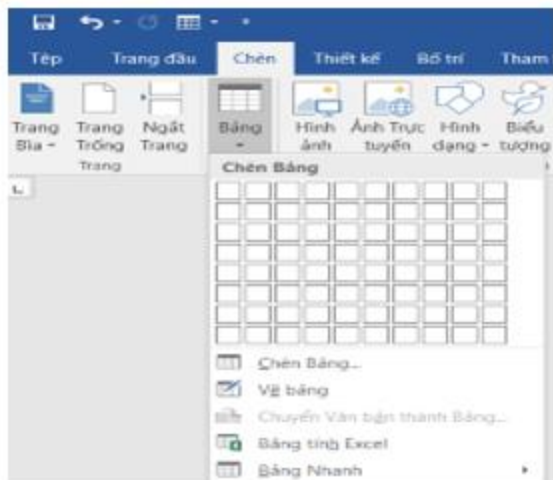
Tệp Trang đầu Chèn Thiết kế Bố trí Tham

Trang Bìa
Trang Trống
Ngắt Trang
Trang

Bảng
Hình ảnh
Ảnh Trực tuyến
Hình dạng
Biểu tượng

Chèn Bảng

Chèn Bảng...
Vẽ bảng
Chuyển Văn bản thành Bảng...
Bảng tính Excel
Bảng Nhanh